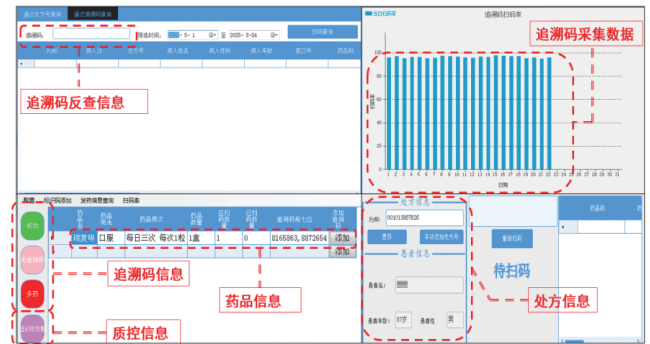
通过处方号查询 通过追溯码查询

追溯码: 筛选时间: - 5- 1 至 2025- 5-24 扫码查询

药品 病人ID 处方号 病人姓名 病人性别 病人年龄 窗口号 药品码

追溯码反查信息

追溯码扫码率

追溯码采集数据

100
80
60
40
20
0

1 2 3 4 5 6 7 8 9 10 11 12 13 14 15 16 17 18 19 20 21 22 23 24 25 26 27 28 29 30 31

日期

发药 追溯码添加 发药信息查询 扫码率

| 药品名 | 药品用法 | 药品频次 | 药品数量 | 已扫码数 | 已扫码数 | 追溯码后七位 | 添加追溯码 |
|---|---|---|---|---|---|---|---|
| 拉贝... | 口服 | 每日三次 每次1粒 | 1盒 | 1 | 0 | 8165863, 8872654 | 添加 |
| | | | | | | | 添加 |

追溯码信息

药品信息

质控信息

处方信息

处方号: 0010138878(3)0

查询 手动添加处方号

患者信息

患者名:

患者年龄: 37岁 患者性: 男

重新扫码

待扫码

处方信息

药品 药品

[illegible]